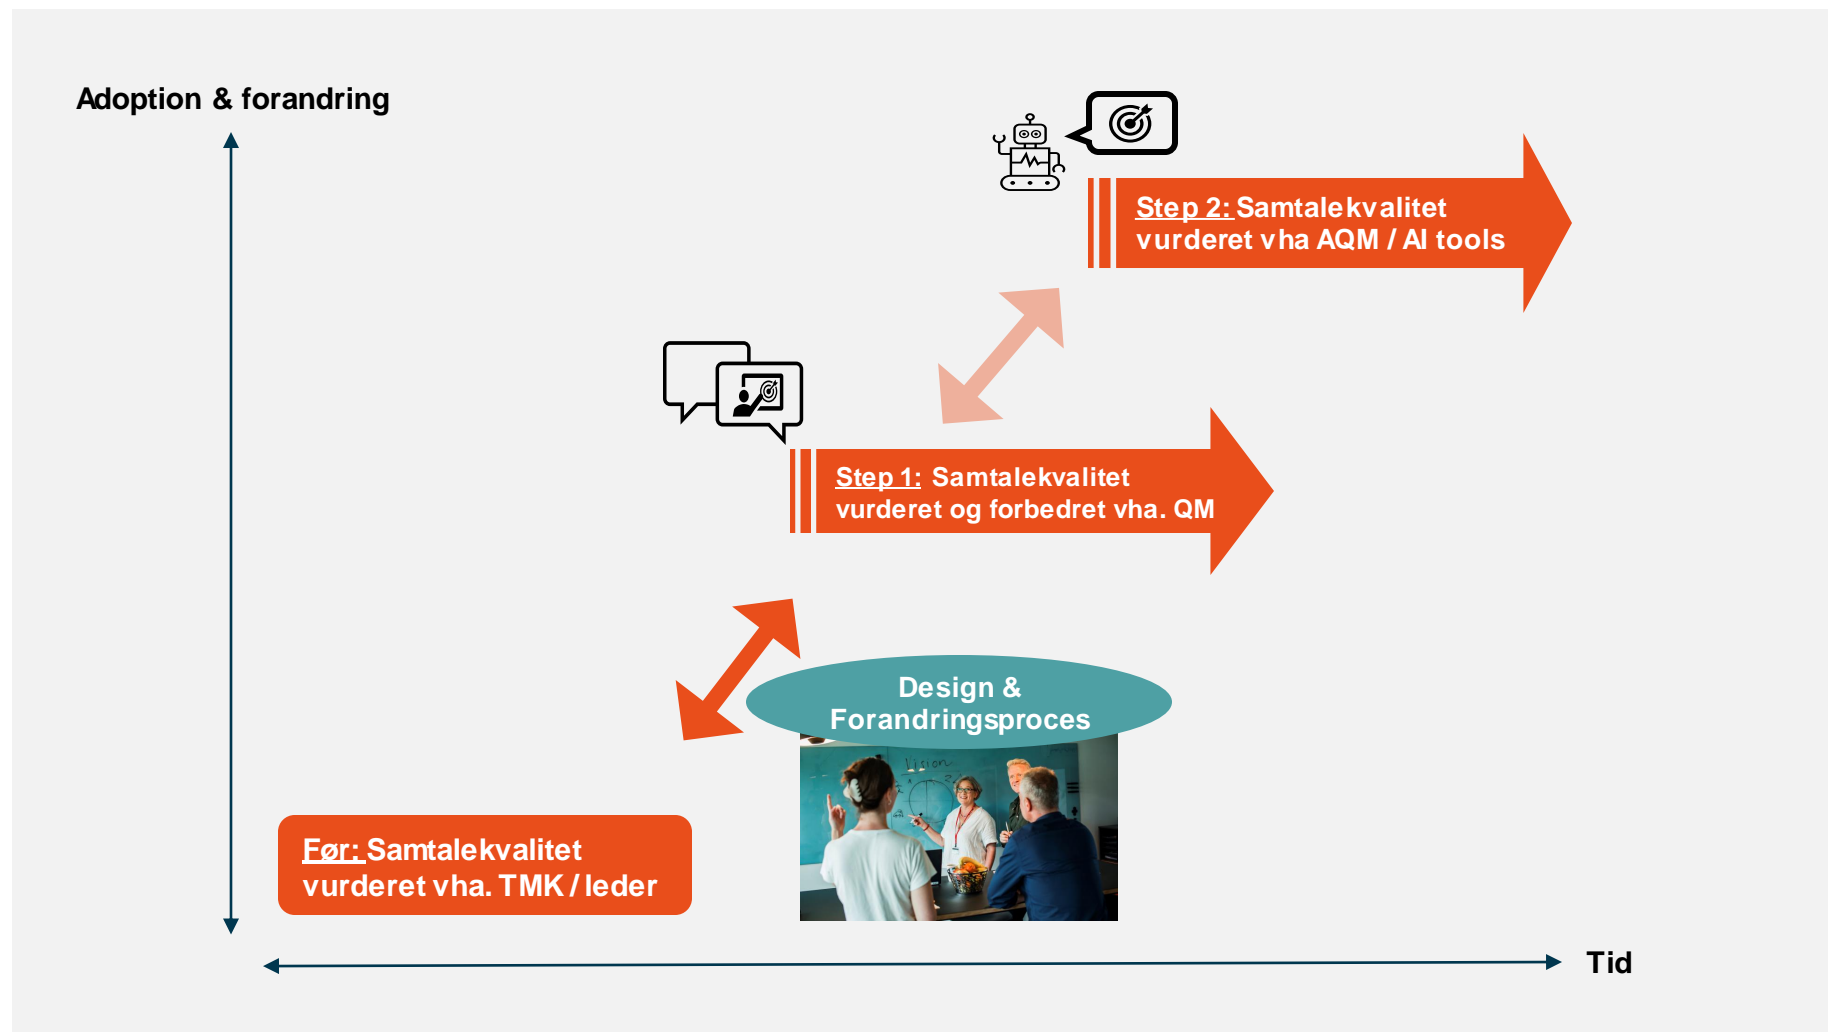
Adoption & forandring

Step 2: Samtalekvalitet vurderet vha AQM / AI tools

Step 1: Samtalekvalitet vurderet og forbedret vha. QM

Design & Forandringsproces

Vision

Før: Samtalekvalitet vurderet vha. TMK / leder

Tid